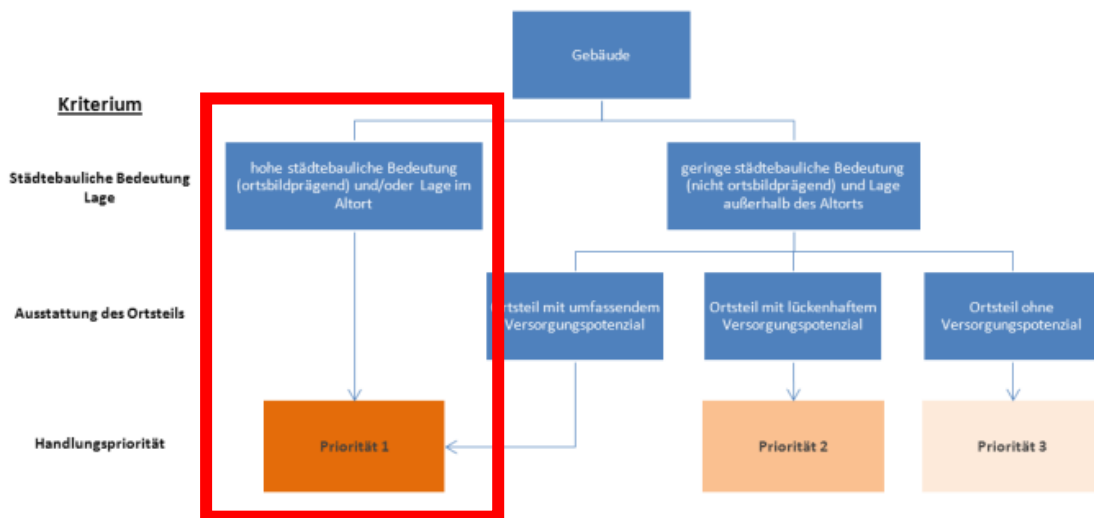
Gebäude

Kriterium

Städtebauliche Bedeutung Lage

hohe städtebauliche Bedeutung (ortsbildprägend) und/oder Lage im Altort

geringe städtebauliche Bedeutung (nicht ortsbildprägend) und Lage außerhalb des Altorts

Ausstattung des Ortsteils

Ortsteil mit umfassendem Versorgungspotenzial

Ortsteil mit lückenhaftem Versorgungspotenzial

Ortsteil ohne Versorgungspotenzial

Handlungspriorität

Priorität 1

Priorität 2

Priorität 3